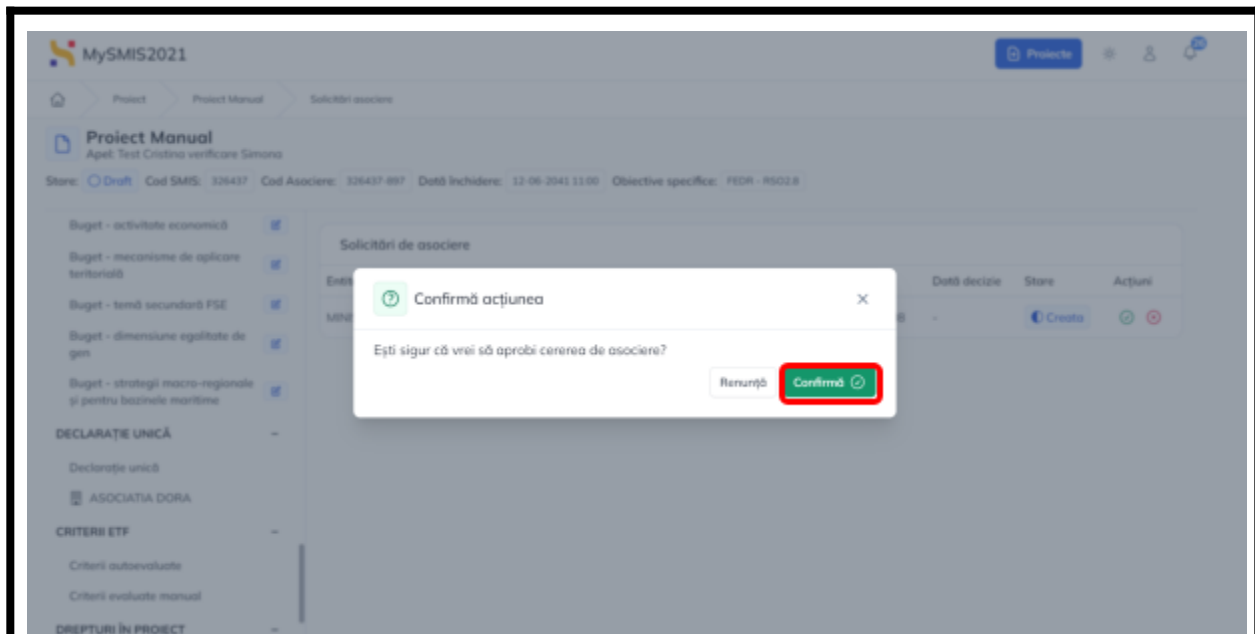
MySMIS2021

Proiecte

Proiect > Proiect Manual > Solicitări asociere

Proiect Manual
Apel: Test Cristina verificare Simona

Stare: Draft Cod SMIS: 326437 Cod Asociere: 326437-897 Dată închidere: 12-06-2041 11:00 Obiective specifice: FEDR - RSO2.8

Buget - activitate economică
Buget - mecanisme de aplicare teritorială
Buget - temă secundară FSE
Buget - dimensiune egalitate de gen
Buget - strategii macro-regionale și pentru bazinele maritime
DECLARAȚIE UNICĂ
Declarație unică
ASOCIATIA DORA
CRITERII ETF
Criterii autoevaluate
Criterii evaluate manual
DREPTURI ÎN PROIECT

Solicitări de asociere

Enti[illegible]
MIN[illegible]
Dată decizie
Stare
Acțiuni
-
Creata

Confirmă acțiunea

Ești sigur că vrei să aprobi cererea de asociere?

Renunță
Confirmă